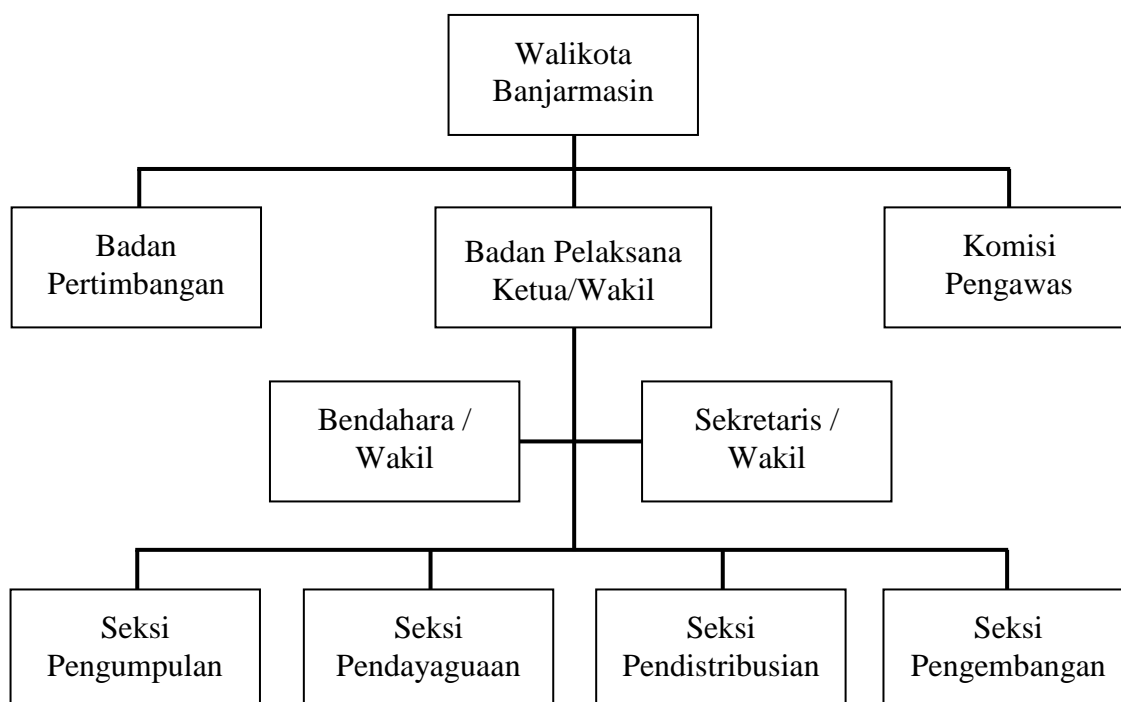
Walikota Banjarmasin

Badan Pertimbangan

Badan Pelaksana Ketua/Wakil

Komisi Pengawas

Bendahara / Wakil

Sekretaris / Wakil

Seksi Pengumpulan

Seksi Pendayaguaan

Seksi Pendistribusian

Seksi Pengembangan